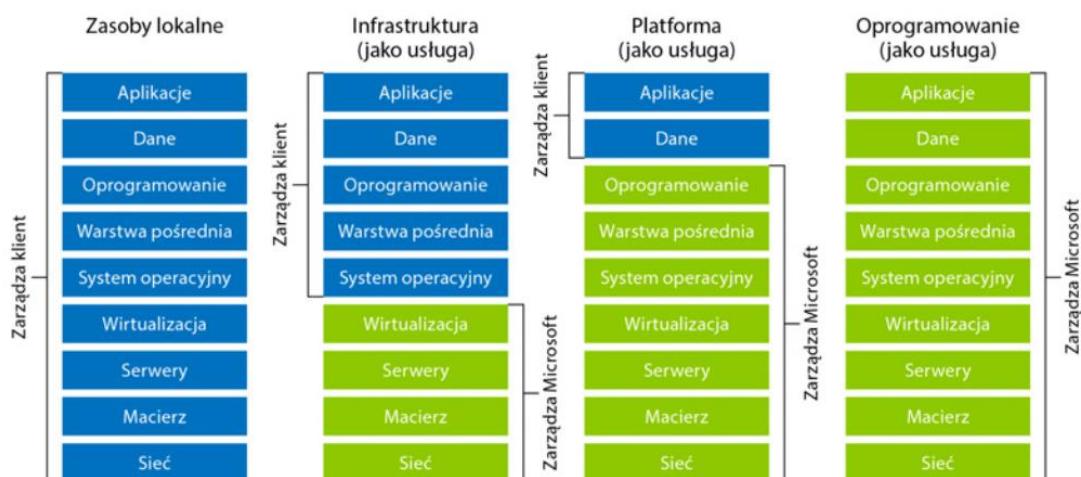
Zasoby lokalne

Zarządza klient

Aplikacje
Dane
Oprogramowanie
Warstwa pośrednia
System operacyjny
Wirtualizacja
Serwery
Macierz
Sieć

Infrastruktura (jako usługa)

Zarządza klient

Aplikacje
Dane
Oprogramowanie
Warstwa pośrednia
System operacyjny

Zarządza Microsoft

Wirtualizacja
Serwery
Macierz
Sieć

Platforma (jako usługa)

Zarządza klient

Aplikacje
Dane

Zarządza Microsoft

Oprogramowanie
Warstwa pośrednia
System operacyjny
Wirtualizacja
Serwery
Macierz
Sieć

Oprogramowanie (jako usługa)

Zarządza Microsoft

Aplikacje
Dane
Oprogramowanie
Warstwa pośrednia
System operacyjny
Wirtualizacja
Serwery
Macierz
Sieć